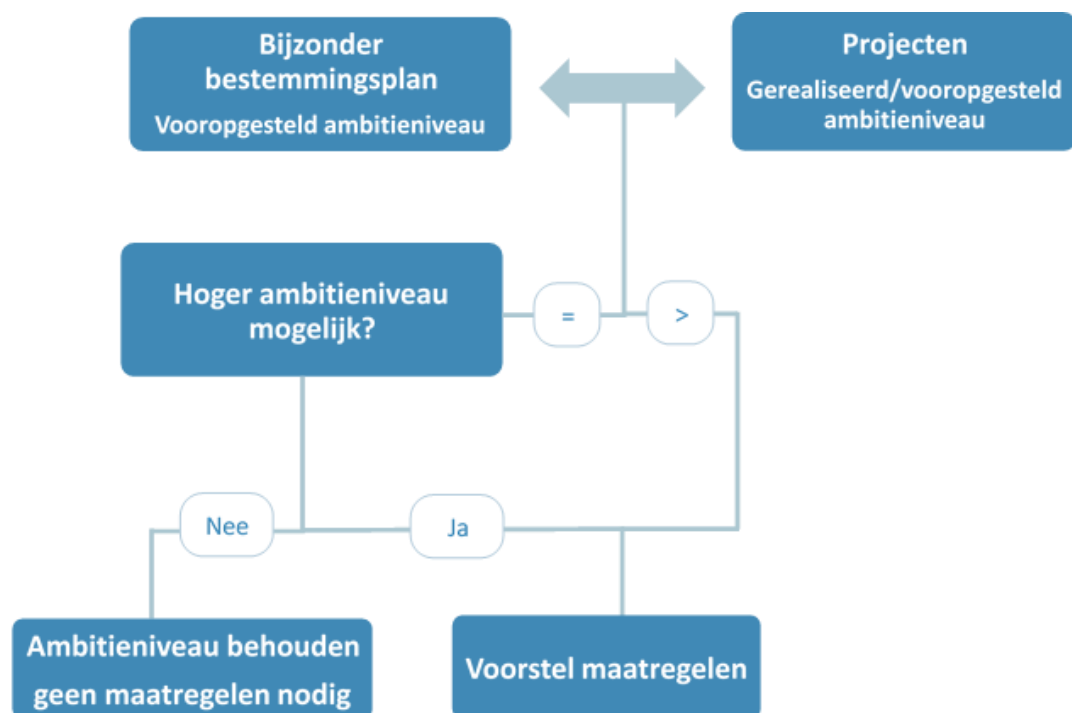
Bijzonder bestemmingsplan
Vooropgesteld ambitieniveau

Projecten
Gerealiseerd/vooropgesteld ambitieniveau

Hoger ambitieniveau mogelijk?

=

>

Nee

Ja

Ambitieniveau behouden geen maatregelen nodig

Voorstel maatregelen